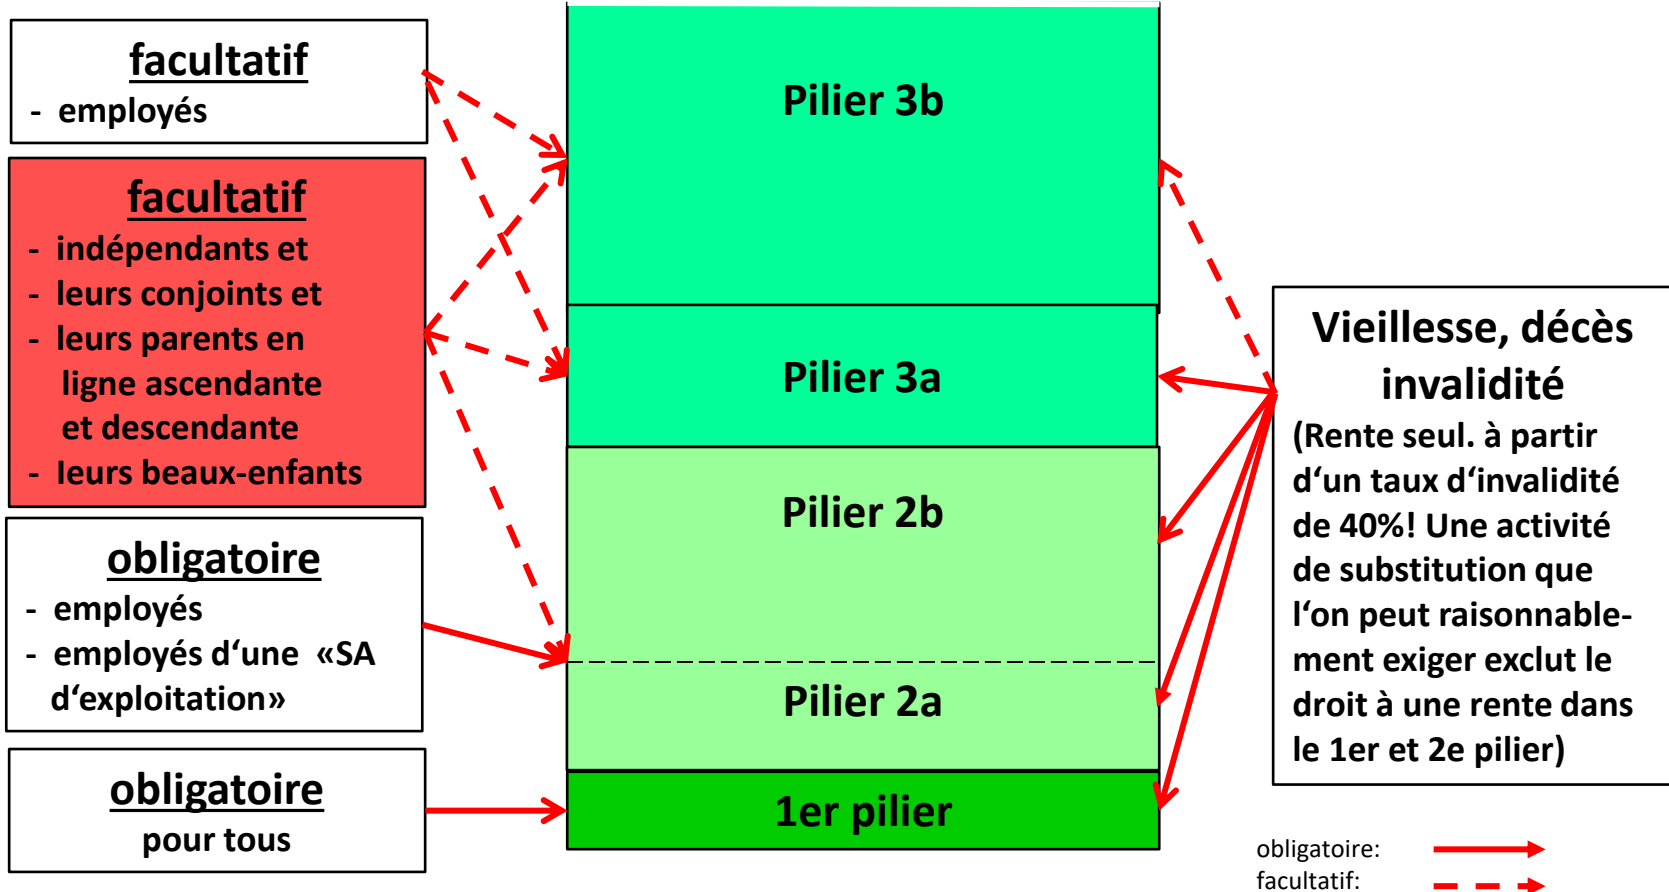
facultatif
- employés

facultatif
- indépendants et
- leurs conjoints et
- leurs parents en ligne ascendante et descendante
- leurs beaux-enfants

obligatoire
- employés
- employés d‘une «SA d‘exploitation»

obligatoire
pour tous

Pilier 3b

Pilier 3a

Pilier 2b

Pilier 2a

1er pilier

Vieillesse, décès invalidité
(Rente seul. à partir d‘un taux d‘invalidité de 40%! Une activité de substitution que l‘on peut raisonnablement exiger exclut le droit à une rente dans le 1er et 2e pilier)

obligatoire:
facultatif: